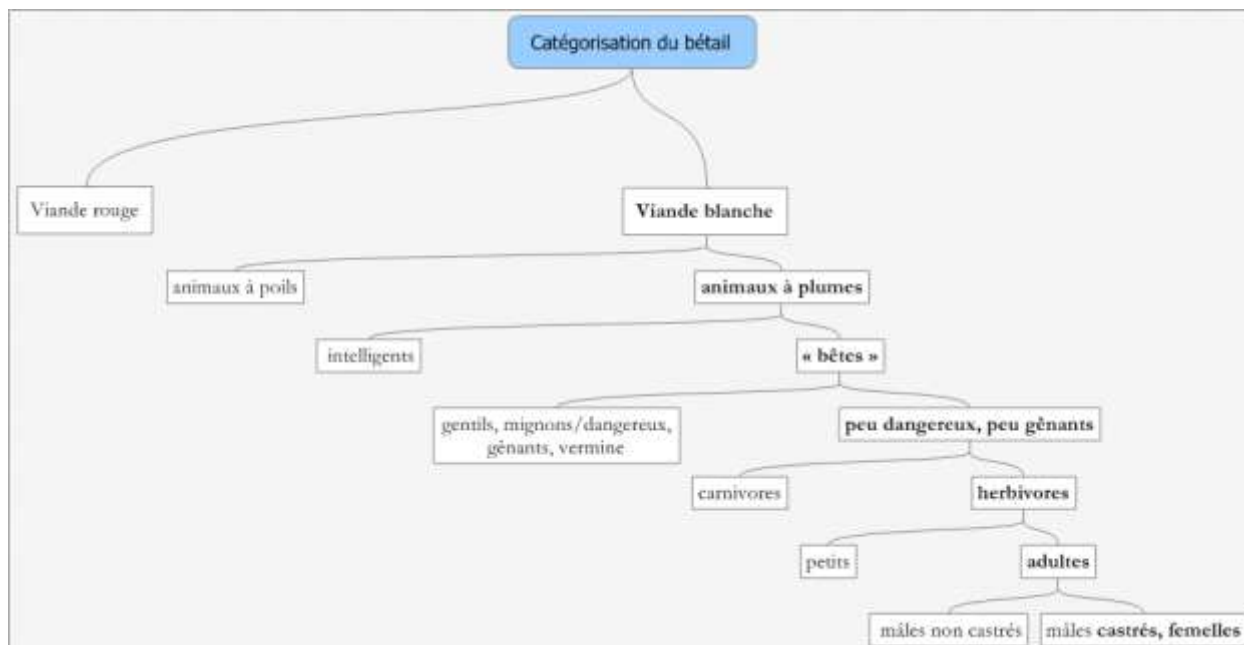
Catégorisation du bétail

Viande rouge

Viande blanche

animaux à poils

animaux à plumes

intelligents

« bêtes »

gentils, mignons/dangereux, gênants, vermine

peu dangereux, peu gênants

carnivores

herbivores

petits

adultes

mâles non castrés

mâles castrés, femelles